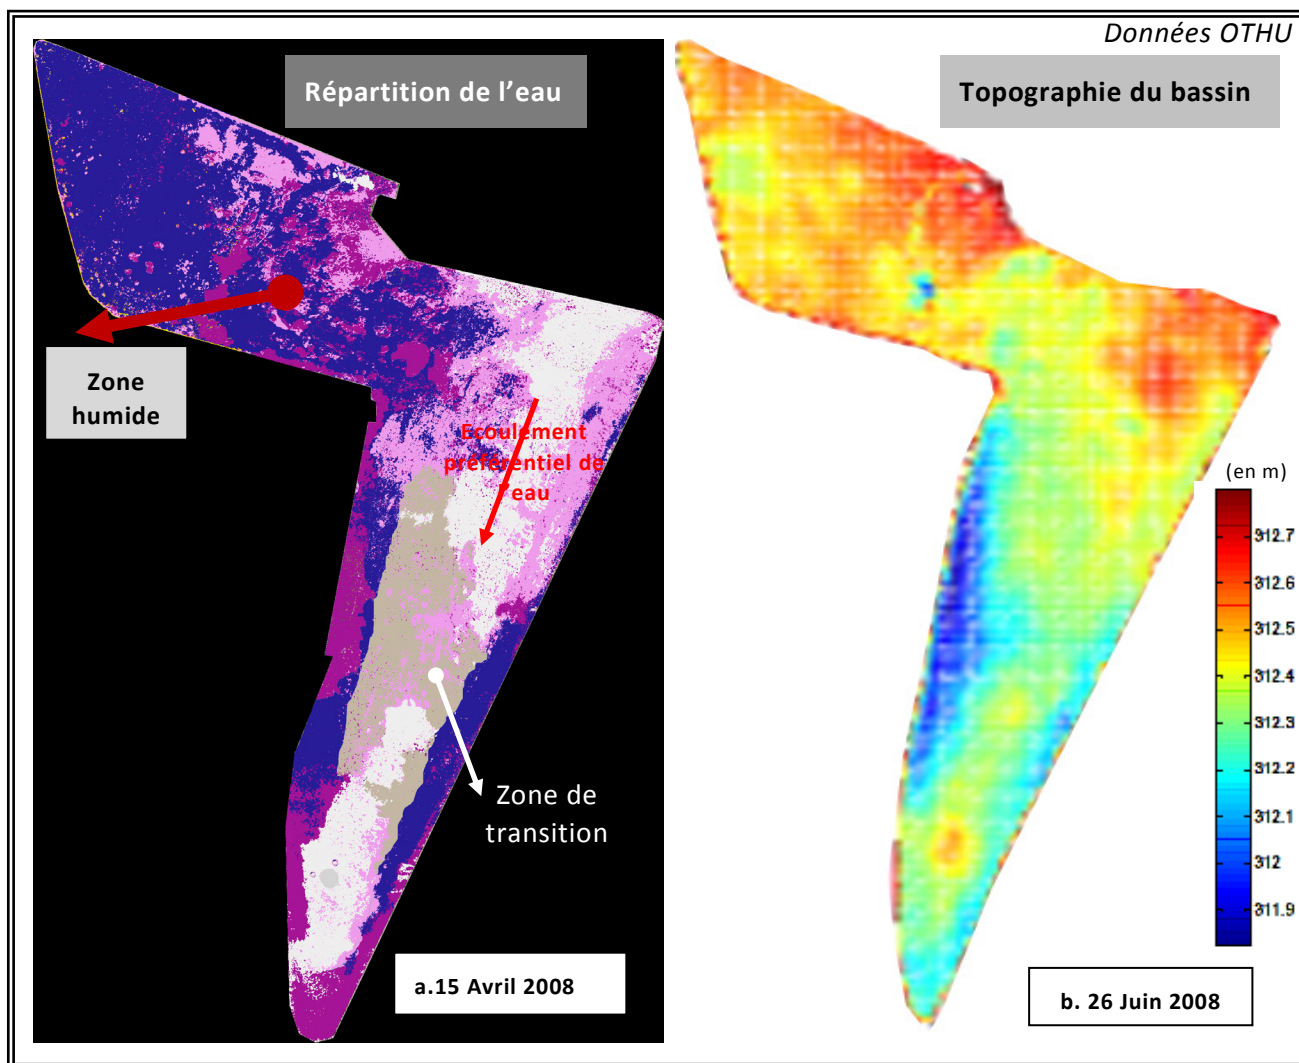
Données OTHU

Répartition de l'eau

Zone humide

Ecoulement préférentiel de l'eau

Zone de transition

a.15 Avril 2008

Topographie du bassin

(en m)

312.7
312.6
312.5
312.4
312.3
312.2
312.1
312
311.9

b. 26 Juin 2008